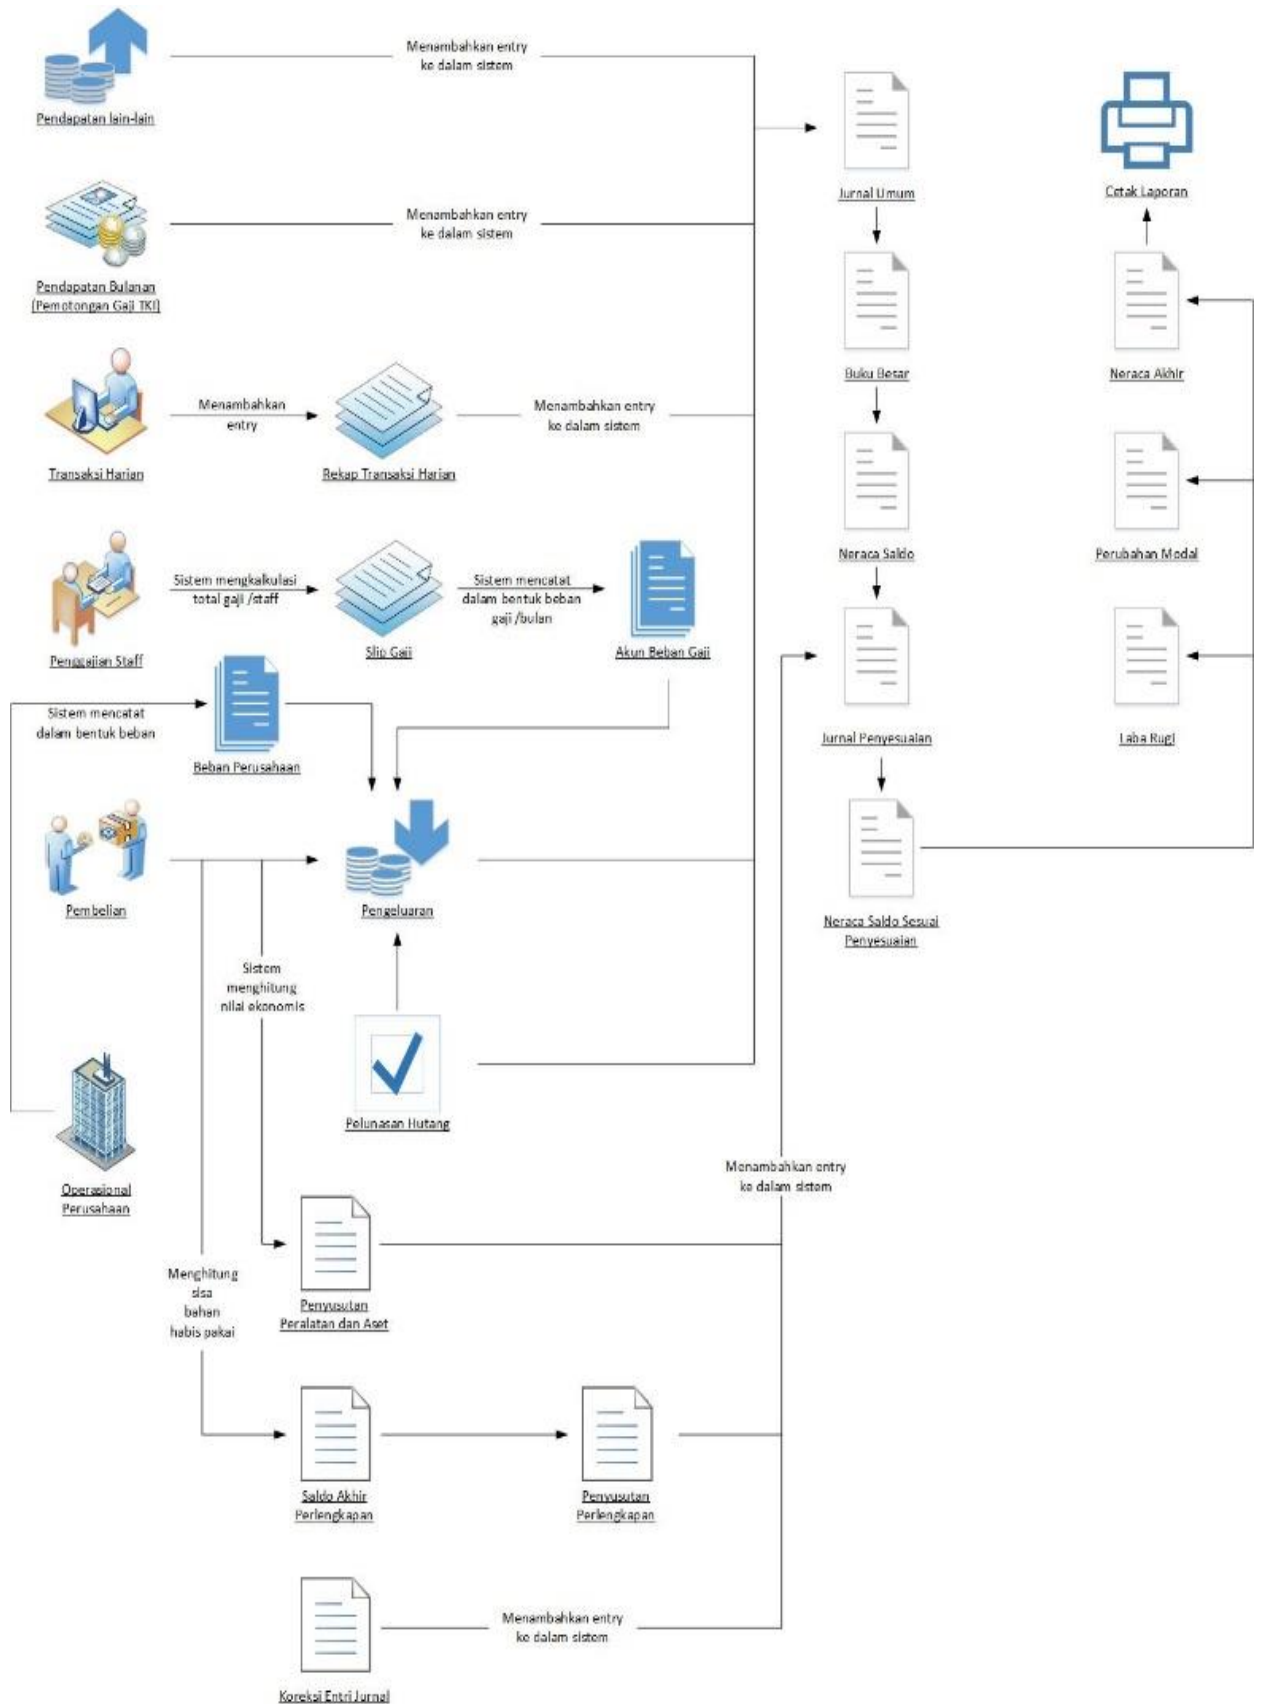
Pendapatan lain-lain

Menambahkan entry ke dalam sistem

Jurnal Umum

Cetak Laporan

Pendapatan Bulanan (Pemotongan Gaji TKI)

Menambahkan entry ke dalam sistem

Buku Besar

Neraca Akhir

Transaksi Harian

Menambahkan entry

Rekap Transaksi Harian

Menambahkan entry ke dalam sistem

Neraca Saldo

Perubahan Modal

Penggajian Staff

Sistem mengkalkulasi total gaji /staff

Slip Gaji

Sistem mencatat dalam bentuk beban gaji /bulan

Akun Beban Gaji

Jurnal Penyesuaian

Laba Rugi

Sistem mencatat dalam bentuk beban

Beban Perusahaan

Neraca Saldo Sesuai Penyesuaian

Pembelian

Pengeluaran

Sistem menghitung nilai ekonomis

Pelunasan Hutang

Operasional Perusahaan

Menambahkan entry ke dalam sistem

Menghitung sisa bahan habis pakai

Penyusutan Peralatan dan Aset

Saldo Akhir Perlengkapan

Penyusutan Perlengkapan

Menambahkan entry ke dalam sistem

Koreksi Entri Jurnal